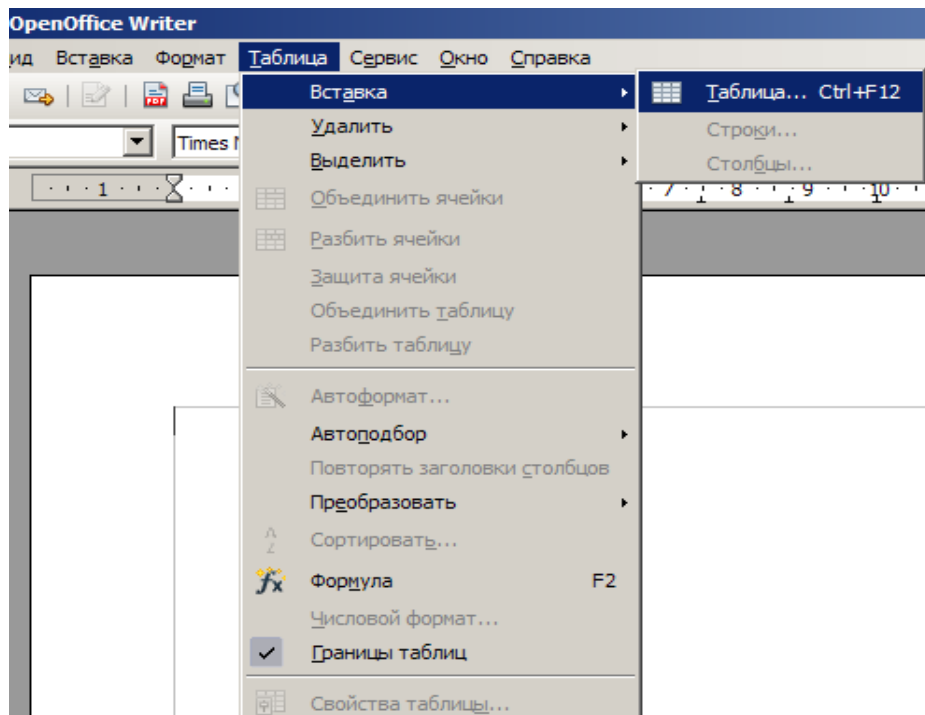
OpenOffice Writer

ид Вставка Формат Таблица Сервис Окно Справка

Times N

· · · 1 · · · · · ·

Вставка
Удалить
Выделить
Объединить ячейки
Разбить ячейки
Защита ячейки
Объединить таблицу
Разбить таблицу
Автоформат...
Автоподбор
Повторять заголовки столбцов
Преобразовать
Сортировать...
Формула F2
Числовой формат...
Границы таблиц
Свойства таблицы...

Таблица... Ctrl+F12
Строки...
Столбцы...

· 7 · · 8 · · · 9 · · · 10 ·